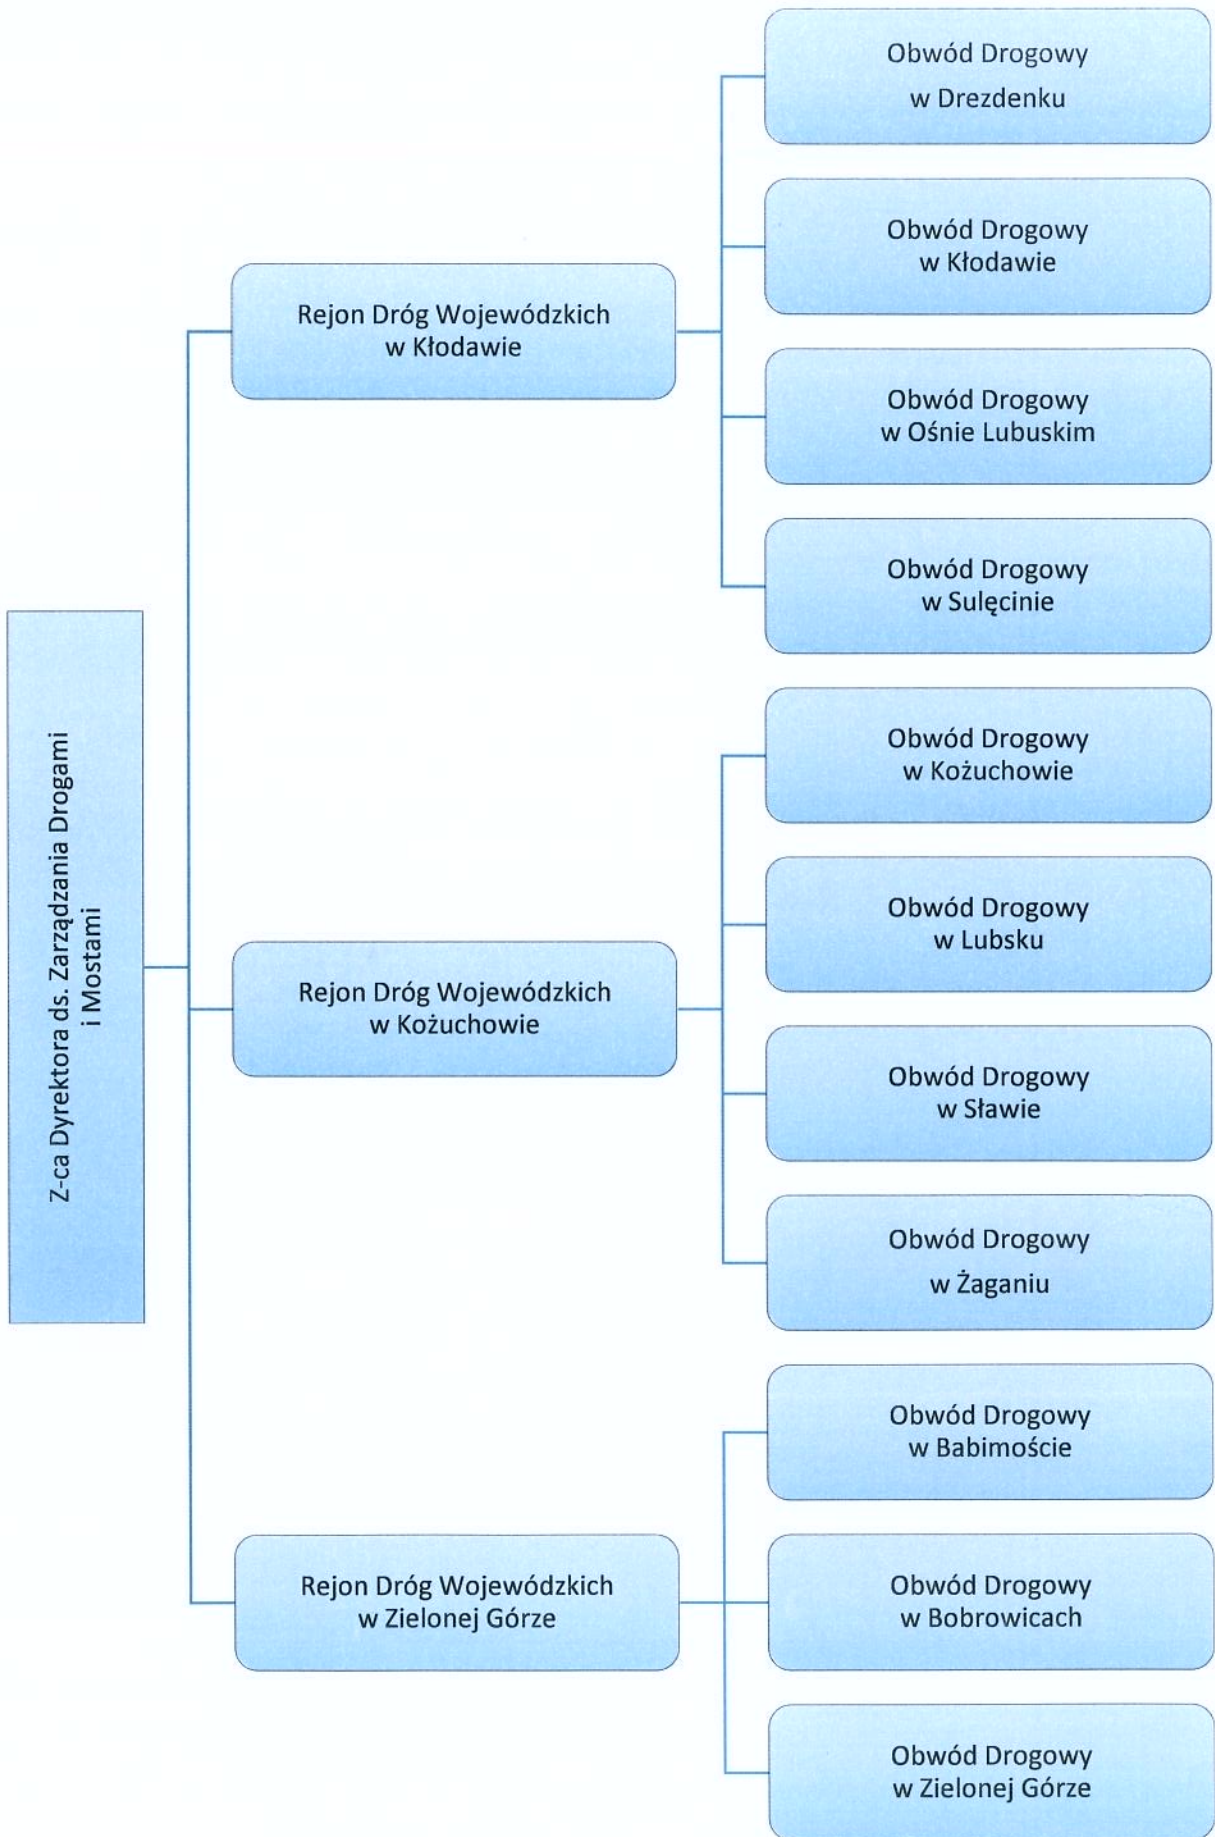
Z-ca Dyrektora ds. Zarządzania Drogami i Mostami

Rejon Dróg Wojewódzkich w Kłodawie

Obwód Drogowy w Drezdenku

Obwód Drogowy w Kłodawie

Obwód Drogowy w Ośnie Lubuskim

Obwód Drogowy w Sulęcinie

Rejon Dróg Wojewódzkich w Kożuchowie

Obwód Drogowy w Kożuchowie

Obwód Drogowy w Lubsku

Obwód Drogowy w Sławie

Obwód Drogowy w Żaganiu

Rejon Dróg Wojewódzkich w Zielonej Górze

Obwód Drogowy w Babimoście

Obwód Drogowy w Bobrowicach

Obwód Drogowy w Zielonej Górze